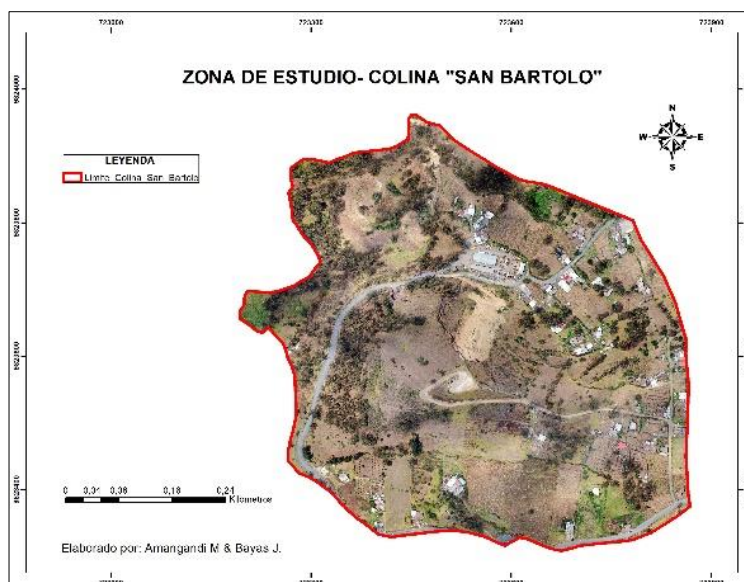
723200
723300
723600
723900

ZONA DE ESTUDIO- COLINA "SAN BARTOLO"

9624000
9623800
9623600
9623400

N
W
E
S

LEYENDA
Límite_Colina_San_Bartolo

0 0,03 0,06 0,18 0,24
Kilometers

Elaborado por: Amangandi M & Bayas J.